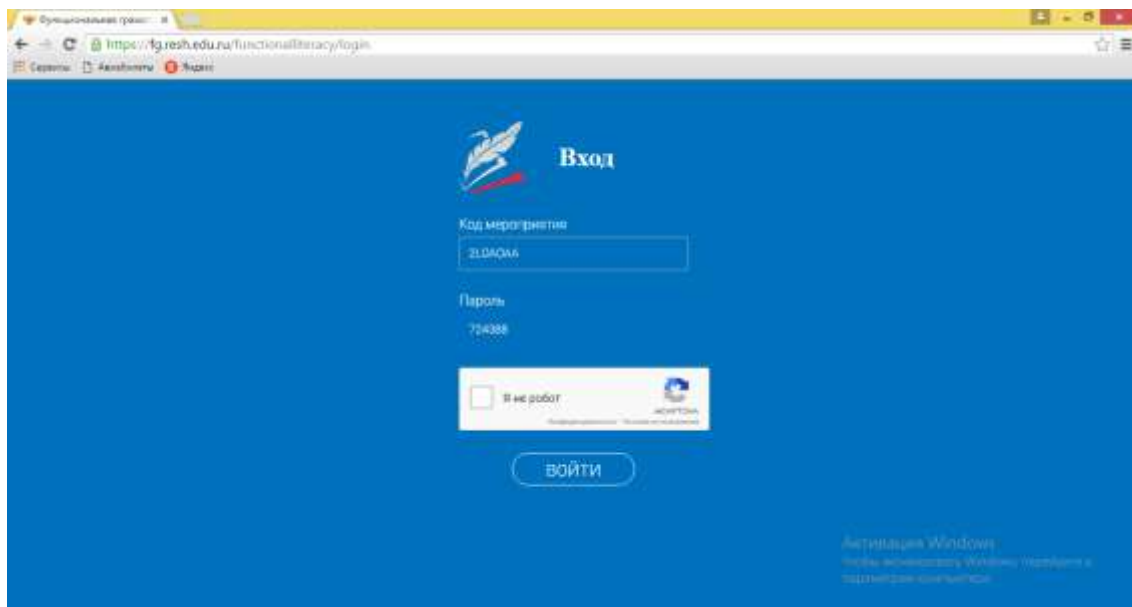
Функциональная грамот... ×

https://fg.resh.edu.ru/functionalliteracy/login

Сервисы Авиабилеты Яндекс

Вход

Код мероприятия

2L0AOAA

Пароль

724388

Я не робот

reCAPTCHA

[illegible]

ВОЙТИ

Активация Windows

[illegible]